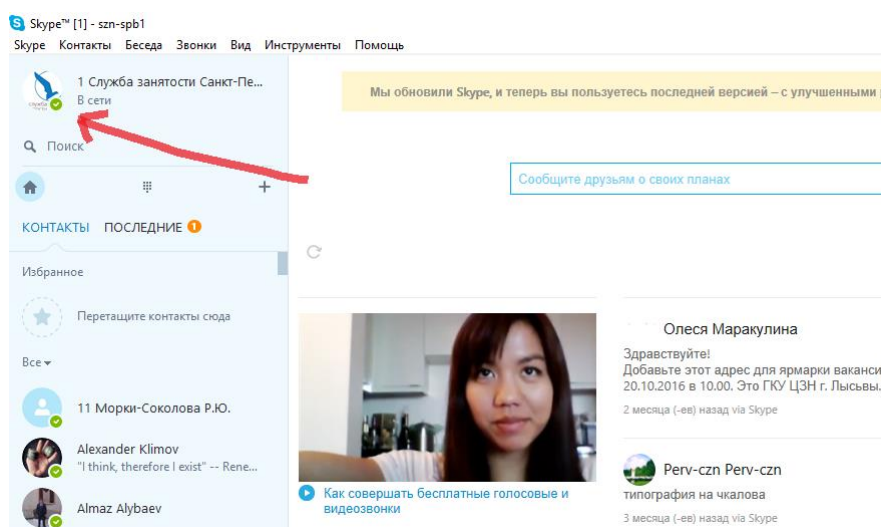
Skype™ [1] - szn-spb1

Skype Контакты Беседа Звонки Вид Инструменты Помощь

1 Служба занятости Санкт-Пе...
В сети

Поиск

КОНТАКТЫ ПОСЛЕДНИЕ 1

Избранное

Перетащите контакты сюда

Все

11 Морки-Соколова Р.Ю.

Alexander Klimov
"I think, therefore I exist" -- Rene...

Almaz Alybaev

Мы обновили Skype, и теперь вы пользуетесь последней версией – с улучшенными

Сообщите друзьям о своих планах

Как совершать бесплатные голосовые и видеозвонки

Олеся Маракулина
Здравствуйте!
Добавьте этот адрес для ярмарки ваканси
20.10.2016 в 10.00. Это ГКУ ЦЗН г. Лысьвы.
2 месяца (-ев) назад via Skype

Perv-czn Perv-czn
типография на чкалова
3 месяца (-ев) назад via Skype